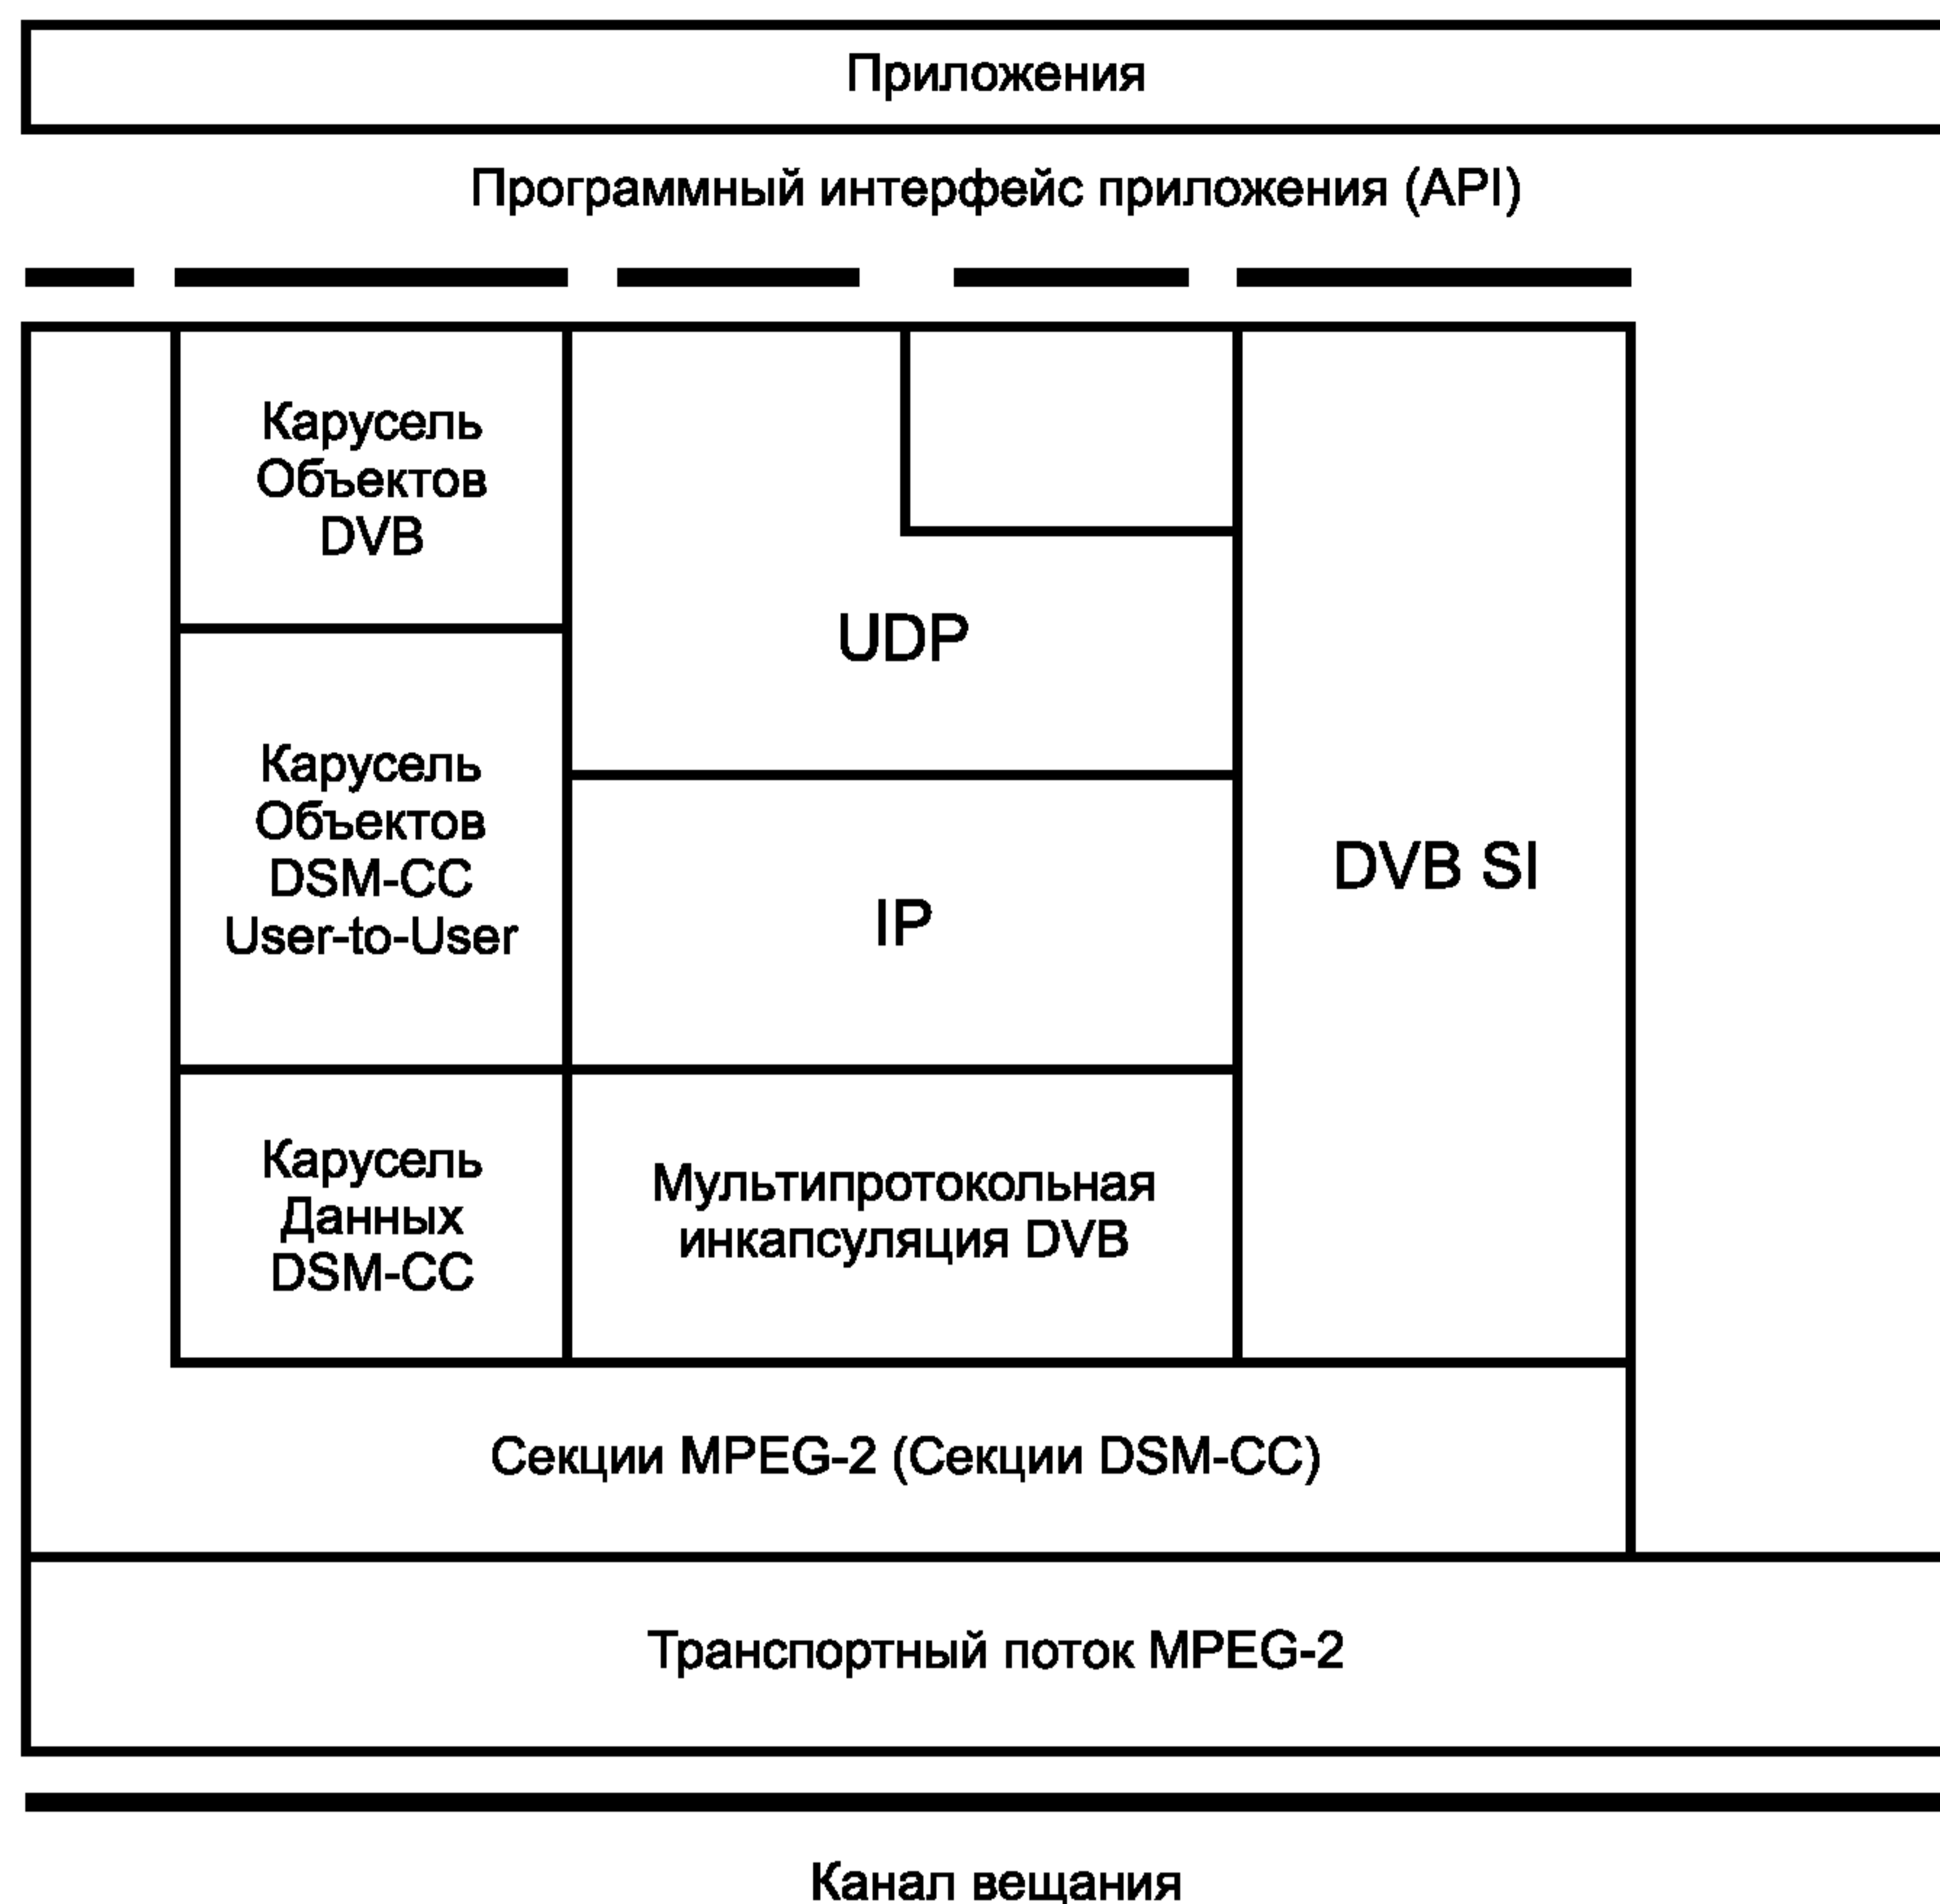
Приложения

Программный интерфейс приложения (API)

Карусель Объектов DVB

UDP

Карусель Объектов DSM-CC User-to-User

IP

DVB SI

Карусель Данных DSM-CC

Мультипротокольная инкапсуляция DVB

Секции MPEG-2 (Секции DSM-CC)

Транспортный поток MPEG-2

Канал вещания